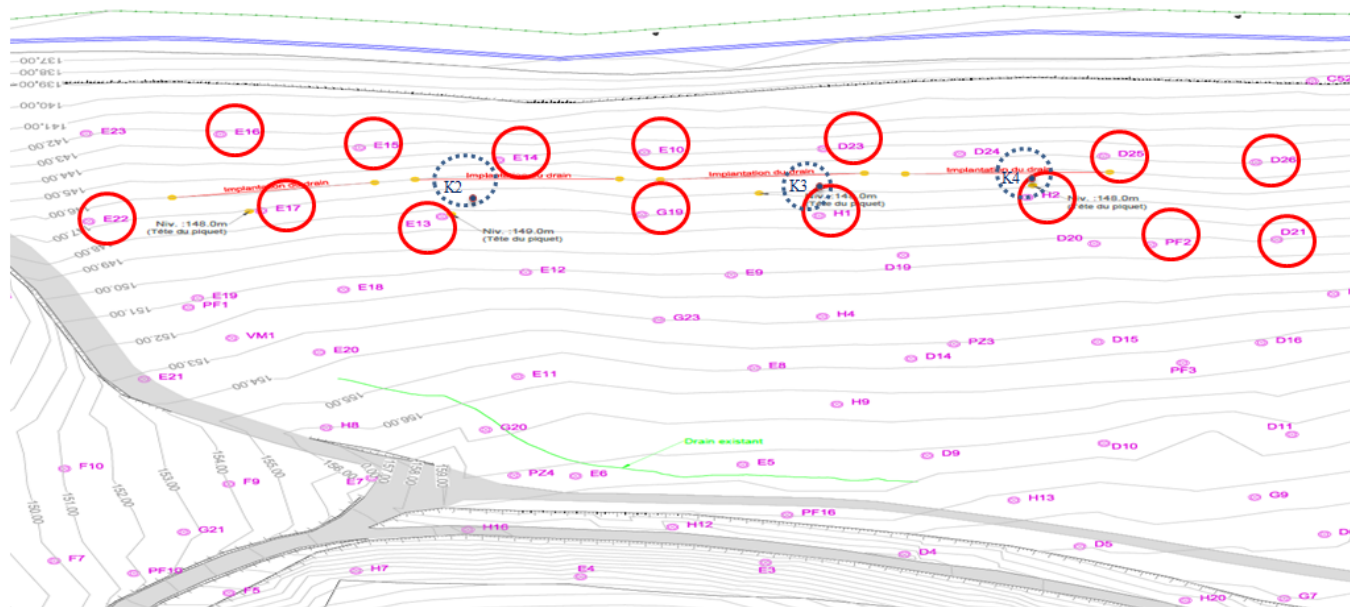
137.00
138.00
139.00
140.00
141.00
142.00
143.00
144.00
145.00
146.00
147.00
148.00
149.00
150.00
151.00
152.00
153.00
154.00
155.00
156.00
157.00
158.00
159.00
E23
E16
E15
E14
E10
D23
D24
D25
D26
C52
E22
E17
K2
E13
G19
K3
H1
K4
H2
D20
PF2
D21
Implantation du drain
Implantation du drain
Implantation du drain
Implantation du drain
Niv. :148.0m (Tête du piquet)
Niv. :149.0m (Tête du piquet)
Niv. :148.0m (Tête du piquet)
Niv. :148.0m (Tête du piquet)
E12
E9
D19
E19
PF1
E18
G23
H4
VM1
E20
PZ3
D15
D16
D14
E21
E11
E8
PF3
H9
H8
G20
D11
Drain existant
D10
F10
D9
F9
E7
PZ4
E6
E5
H13
G9
150.00
151.00
152.00
153.00
154.00
155.00
156.00
157.00
158.00
159.00
G21
H16
H12
PF16
D5
F7
PF10
D4
H7
E4
E3
F5
H20
G7